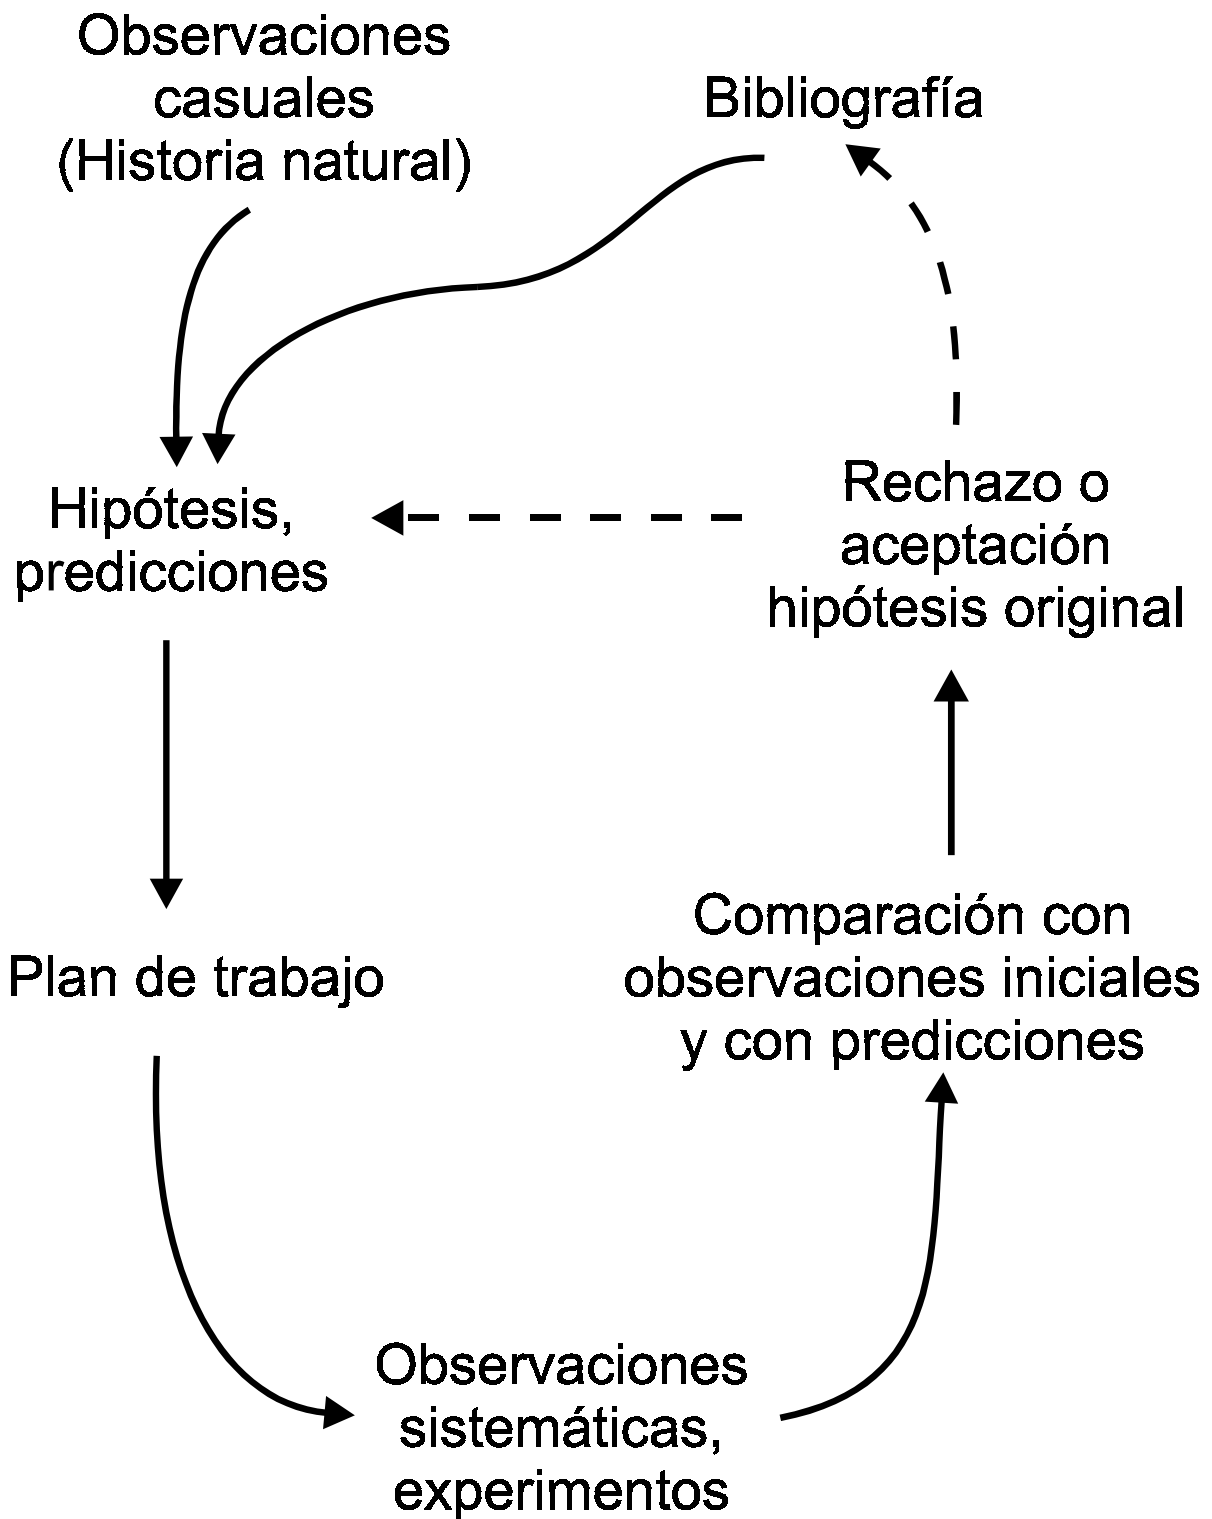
Observaciones casuales (Historia natural)

Bibliografía

Hipótesis, predicciones

Rechazo o aceptación hipótesis original

Plan de trabajo

Comparación con observaciones iniciales y con predicciones

Observaciones sistemáticas, experimentos